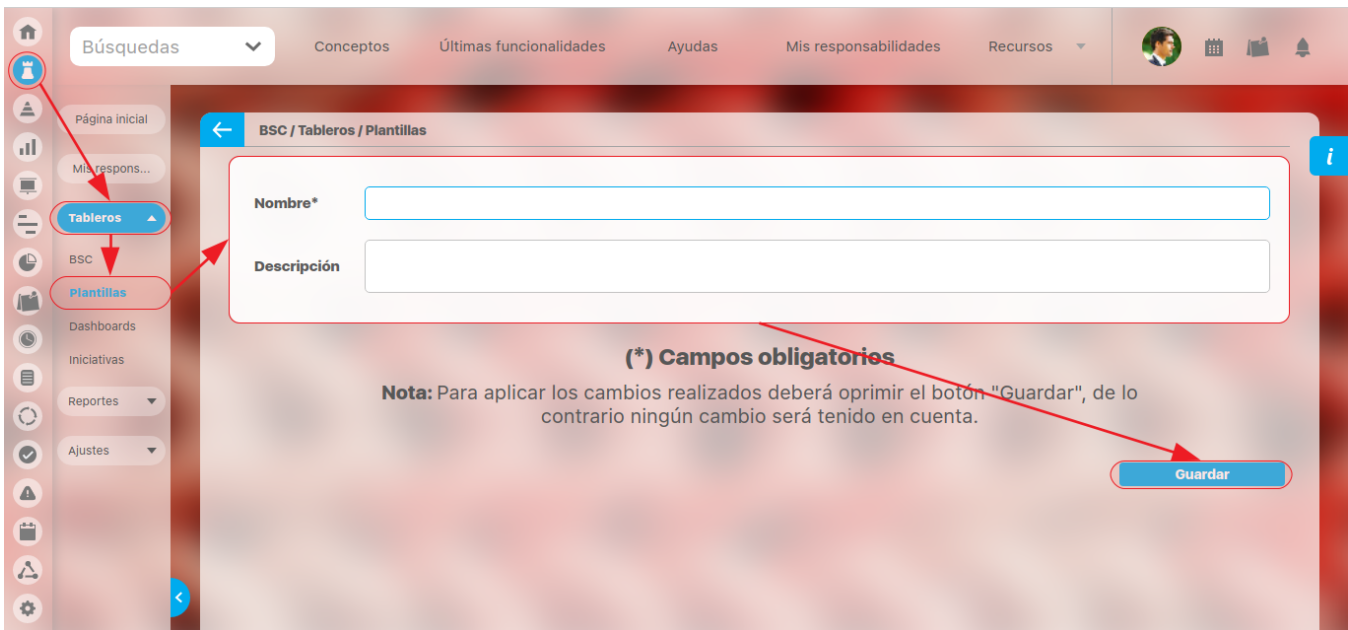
Búsquedas
Conceptos
Últimas funcionalidades
Ayudas
Mis responsabilidades
Recursos

Página inicial
Mis respons...
Tableros
BSC
Plantillas
Dashboards
Iniciativas
Reportes
Ajustes

BSC / Tableros / Plantillas

Nombre*
Descripción

(*) Campos obligatorios

Nota: Para aplicar los cambios realizados deberá oprimir el botón "Guardar", de lo contrario ningún cambio será tenido en cuenta.

Guardar

i